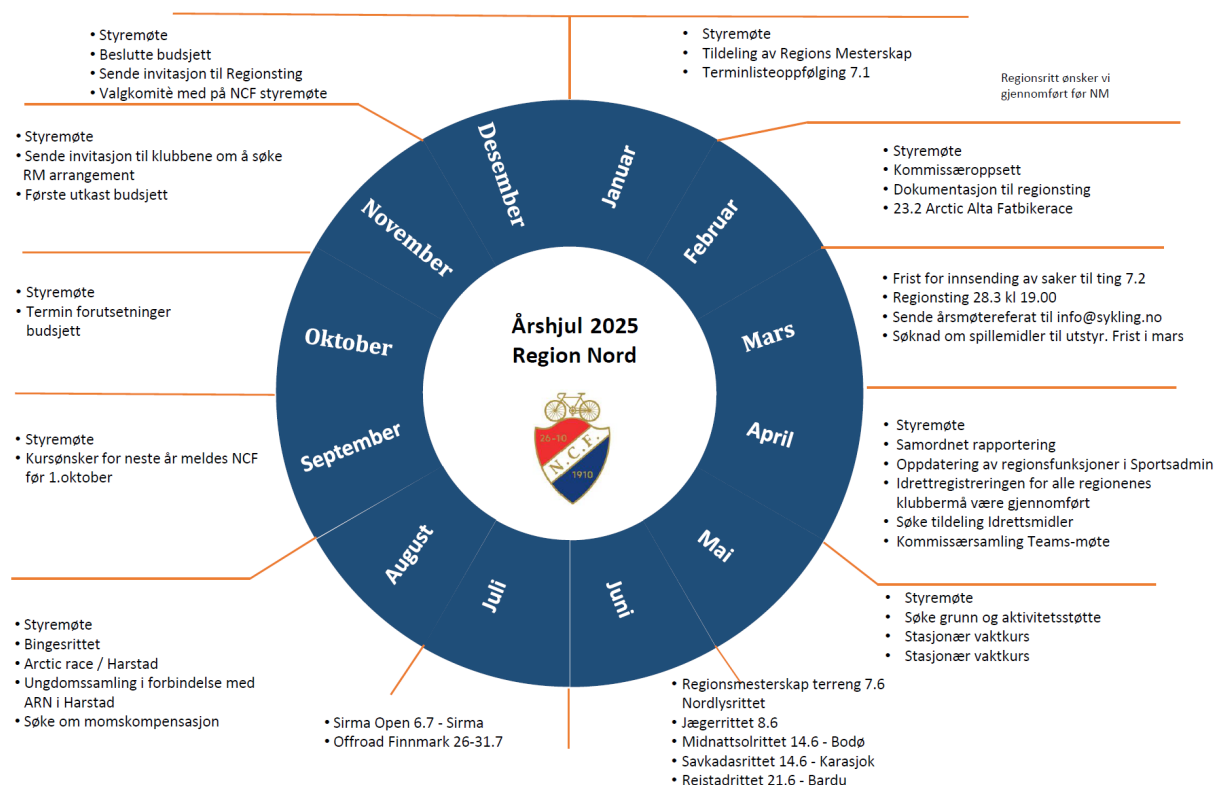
Årshjul 2025
Region Nord

26-10
N.C.F.
1910

Januar
• Styremøte
• Tildeling av Regions Mesterskap
• Terminlisteoppfølging 7.1

Regionsritt ønsker vi gjennomført før NM

Februar
• Styremøte
• Kommissæroppsett
• Dokumentasjon til regionsting
• 23.2 Arctic Alta Fatbikerace

Mars
• Frist for innsending av saker til ting 7.2
• Regionsting 28.3 kl 19.00
• Sende årsmøtereferat til info@sykling.no
• Søknad om spillemidler til utstyr. Frist i mars

April
• Styremøte
• Samordnet rapportering
• Oppdatering av regionsfunksjoner i Sportsadmin
• Idrettregistreringen for alle regionenes klubbermå være gjennomført
• Søke tildeling Idrettsmidler
• Kommissærsamling Teams-møte

Mai
• Styremøte
• Søke grunn og aktivitetsstøtte
• Stasjonær vaktkurs
• Stasjonær vaktkurs

Juni
• Regionsmesterskap terreng 7.6 Nordlysrittet
• Jægerrittet 8.6
• Midnattsolrittet 14.6 - Bodø
• Savkadasrittet 14.6 - Karasjok
• Reistadrittet 21.6 - Bardu

Juli
• Sirma Open 6.7 - Sirma
• Offroad Finnmark 26-31.7

August
• Styremøte
• Bingesrittet
• Arctic race / Harstad
• Ungdomssamling i forbindelse med ARN i Harstad
• Søke om momskompensasjon

September
• Styremøte
• Kursønsker for neste år meldes NCF før 1.oktober

Oktober
• Styremøte
• Termin forutsetninger budsjett

November
• Styremøte
• Sende invitasjon til klubbene om å søke RM arrangement
• Første utkast budsjett

Desember
• Styremøte
• Beslutte budsjett
• Sende invitasjon til Regionsting
• Valgkomité med på NCF styremøte